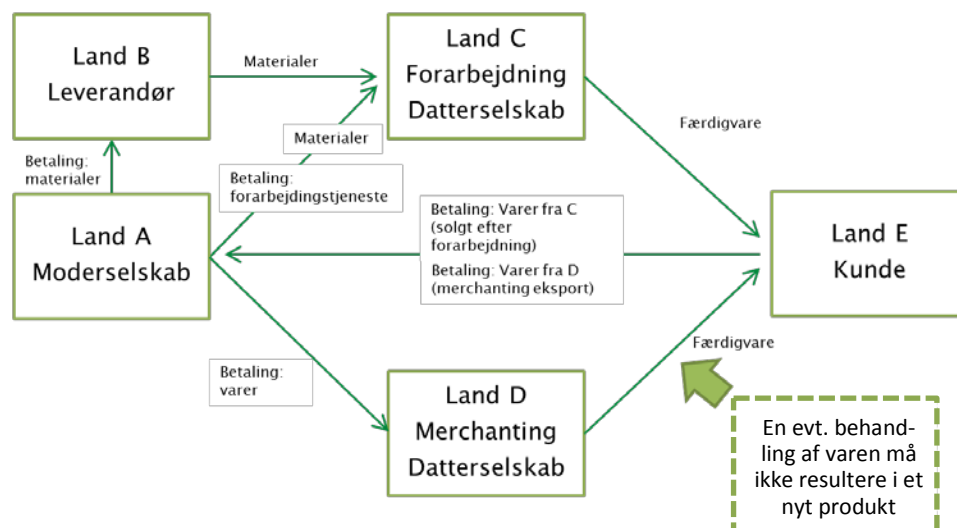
Land B
Leverandør

Materialer

Land C
Forarbejdning
Datterselskab

Materialer

Færdigvare

Betaling: materialer

Betaling: forarbejdingstjeneste

Land A
Moderselskab

Betaling: Varer fra C (solgt efter forarbejdning)

Betaling: Varer fra D (merchanting eksport)

Land E
Kunde

Færdigvare

Betaling: varer

Land D
Merchanting
Datterselskab

En evt. behandling af varen må ikke resultere i et nyt produkt